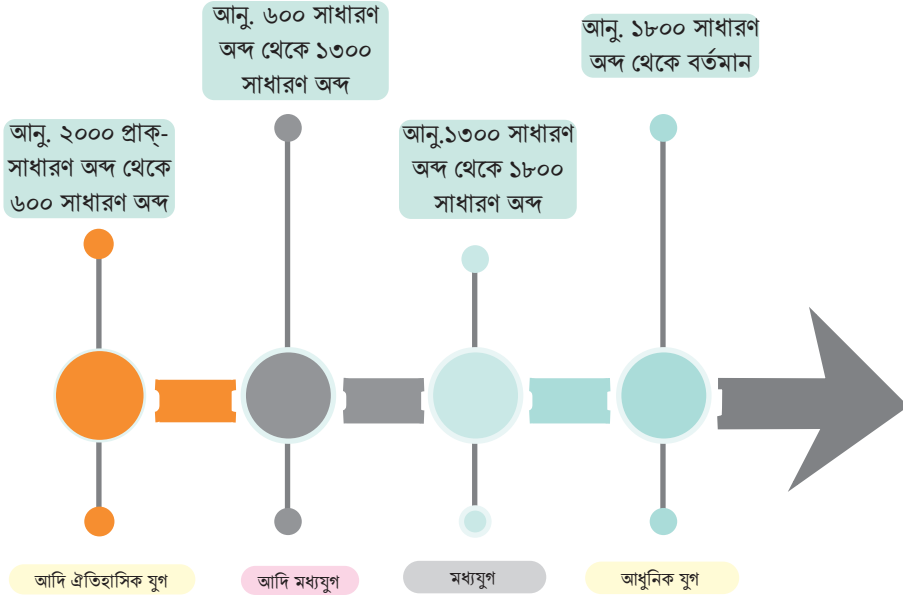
আনু. ৬০০ সাধারণ অব্দ থেকে ১৩০০ সাধারণ অব্দ

আনু. ১৮০০ সাধারণ অব্দ থেকে বর্তমান

আনু. ২০০০ প্রাক্-সাধারণ অব্দ থেকে ৬০০ সাধারণ অব্দ

আনু.১৩০০ সাধারণ অব্দ থেকে ১৮০০ সাধারণ অব্দ

আদি ঐতিহাসিক যুগ

আদি মধ্যযুগ

মধ্যযুগ

আধুনিক যুগ